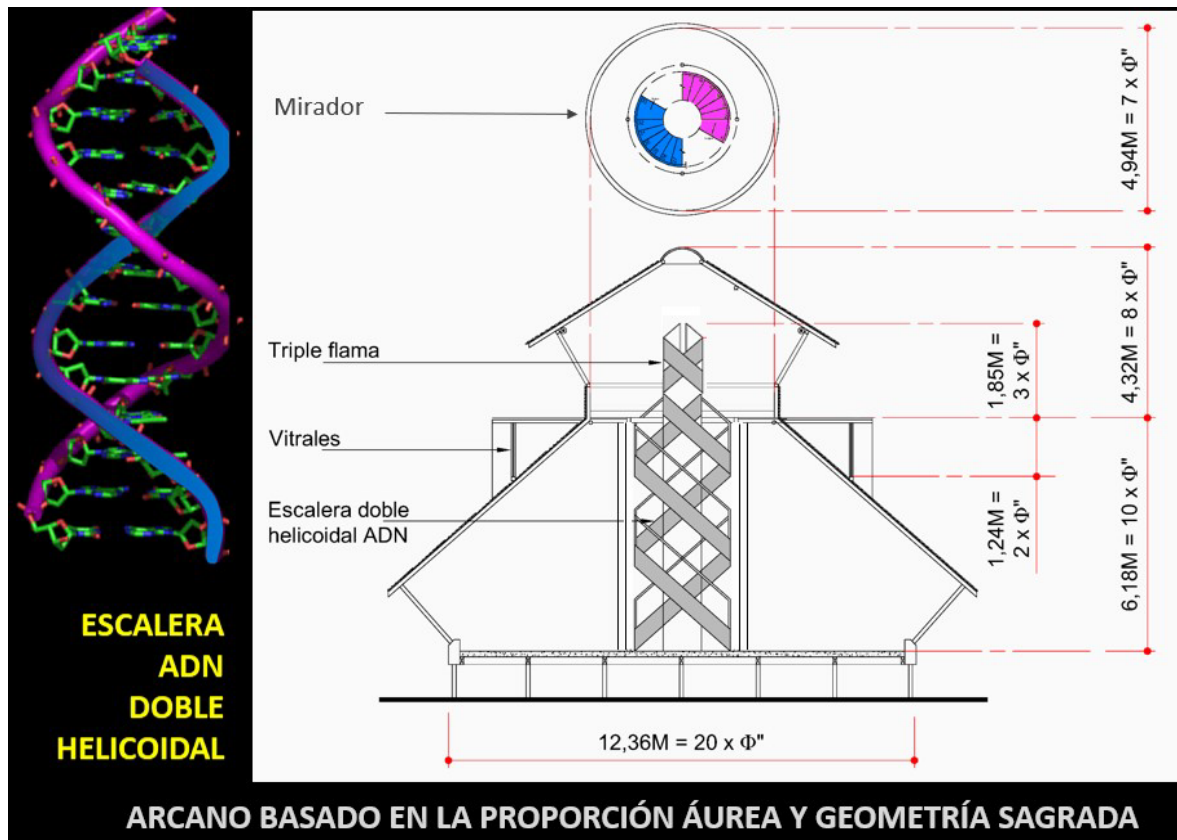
Mirador

Triple flama

Vitrales

Escalera doble helicoidal ADN

4,94M = 7 x Φ"

4,32M = 8 x Φ"

1,85M = 3 x Φ"

1,24M = 2 x Φ"

6,18M = 10 x Φ"

12,36M = 20 x Φ"

ESCALERA ADN DOBLE HELICOIDAL

ARCANO BASADO EN LA PROPORCIÓN ÁUREA Y GEOMETRÍA SAGRADA